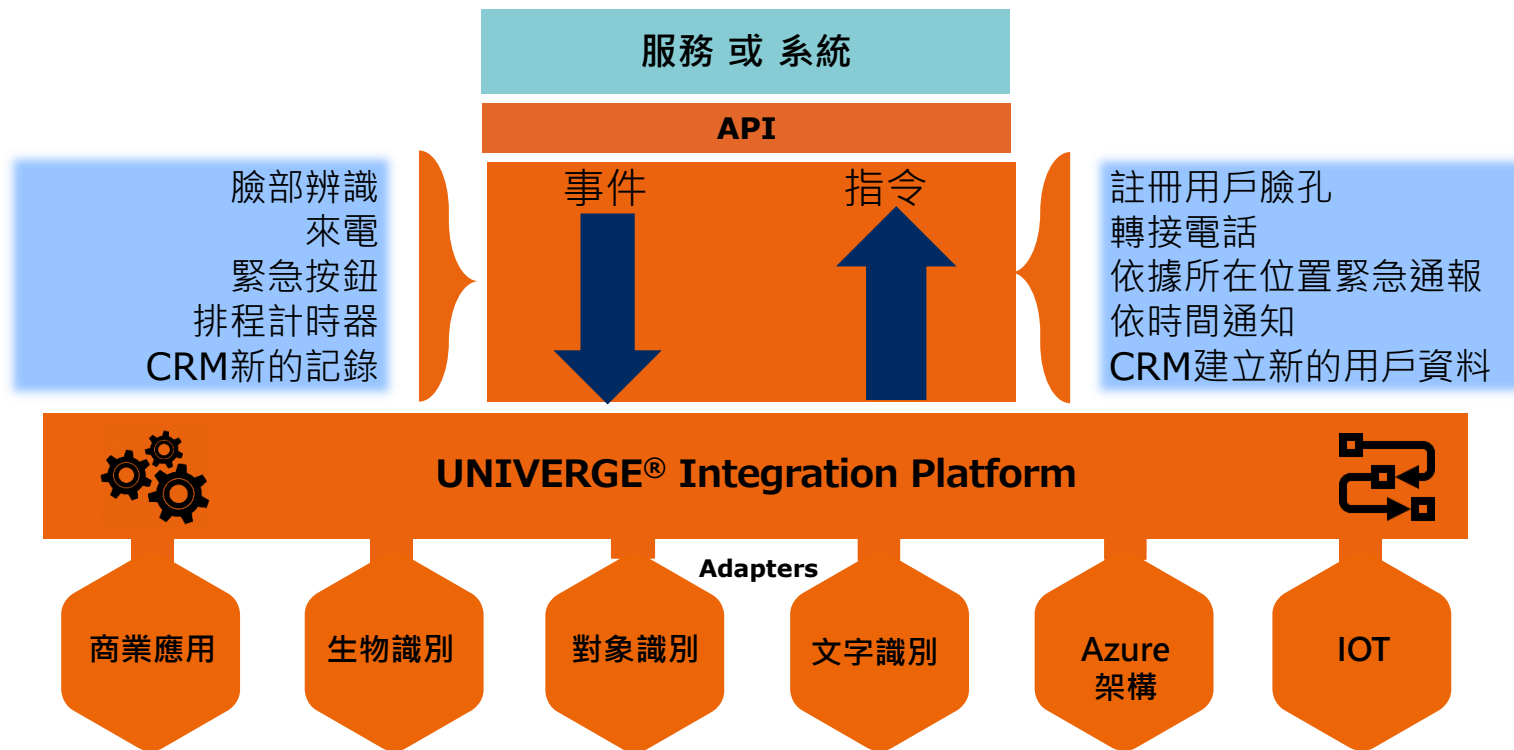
服務 或 系統

API

臉部辨識
來電
緊急按鈕
排程計時器
CRM新的記錄

事件

指令

註冊用戶臉孔
轉接電話
依據所在位置緊急通報
依時間通知
CRM建立新的用戶資料

UNIVERGE® Integration Platform

Adapters

商業應用

生物識別

對象識別

文字識別

Azure 架構

IOT